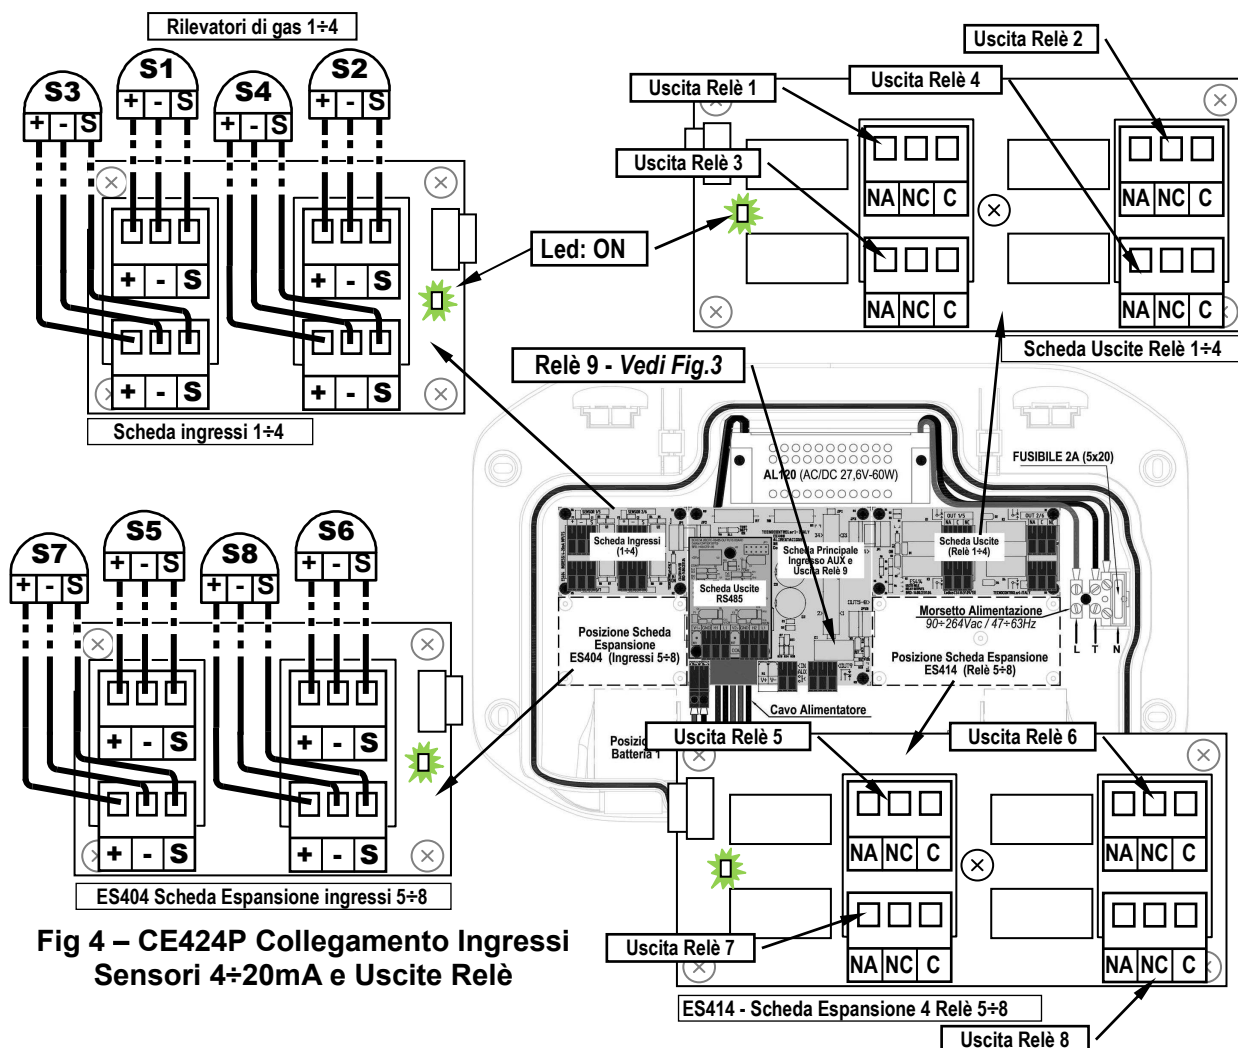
Rilevatori di gas 1÷4

S3
+ - S
S1
+ - S
S4
+ - S
S2
+ - S

+ - S
+ - S
+ - S
+ - S

Scheda ingressi 1÷4

Led: ON

Uscita Relè 1
Uscita Relè 4
Uscita Relè 2
Uscita Relè 3

NA NC C
NA NC C
NA NC C
NA NC C

Scheda Uscite Relè 1÷4

Relè 9 - *Vedi Fig.3*

AL120 (AC/DC 27,6V-60W)
FUSIBILE 2A (5x20)

Scheda Ingressi (1÷4)
Scheda Principale Ingresso AUX e Uscita Relè 9
Scheda Uscite (Relè 1÷4)
Scheda Uscite RS485

Posizione Scheda Espansione ES404 (Ingressi 5÷8)
Morsetto Alimentazione
90÷264Vac / 47÷63Hz
Posizione Scheda Espansione ES414 (Relè 5÷8)
L T N
Cavo Alimentatore
Posizio Batteria 1

S7
+ - S
S5
+ - S
S8
+ - S
S6
+ - S

+ - S
+ - S
+ - S
+ - S

ES404 Scheda Espansione ingressi 5÷8

Fig 4 – CE424P Collegamento Ingressi Sensori 4÷20mA e Uscite Relè

Uscita Relè 5
Uscita Relè 6

NA NC C
NA NC C
NA NC C
NA NC C

Uscita Relè 7

ES414 - Scheda Espansione 4 Relè 5÷8

Uscita Relè 8